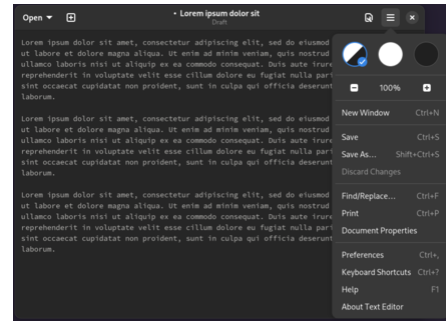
Open

• Lorem ipsum dolor sit
Draft

Lorem ipsum dolor sit amet, consectetur adipiscing elit, sed do eiusmod ut labore et dolore magna aliqua. Ut enim ad minim veniam, quis nostrud ullamco laboris nisi ut aliquip ex ea commodo consequat. Duis aute irure reprehenderit in voluptate velit esse cillum dolore eu fugiat nulla pari sint occaecat cupidatat non proident, sunt in culpa qui officia deserunt laborum.

Lorem ipsum dolor sit amet, consectetur adipiscing elit, sed do eiusmod ut labore et dolore magna aliqua. Ut enim ad minim veniam, quis nostrud ullamco laboris nisi ut aliquip ex ea commodo consequat. Duis aute irure reprehenderit in voluptate velit esse cillum dolore eu fugiat nulla pari sint occaecat cupidatat non proident, sunt in culpa qui officia deserunt laborum.

Lorem ipsum dolor sit amet, consectetur adipiscing elit, sed do eiusmod ut labore et dolore magna aliqua. Ut enim ad minim veniam, quis nostrud ullamco laboris nisi ut aliquip ex ea commodo consequat. Duis aute irure reprehenderit in voluptate velit esse cillum dolore eu fugiat nulla pari sint occaecat cupidatat non proident, sunt in culpa qui officia deserunt laborum.

100%

New Window Ctrl+N
Save Ctrl+S
Save As... Shift+Ctrl+S
Discard Changes
Find/Replace... Ctrl+F
Print Ctrl+P
Document Properties
Preferences Ctrl+,
Keyboard Shortcuts Ctrl+?
Help F1
About Text Editor